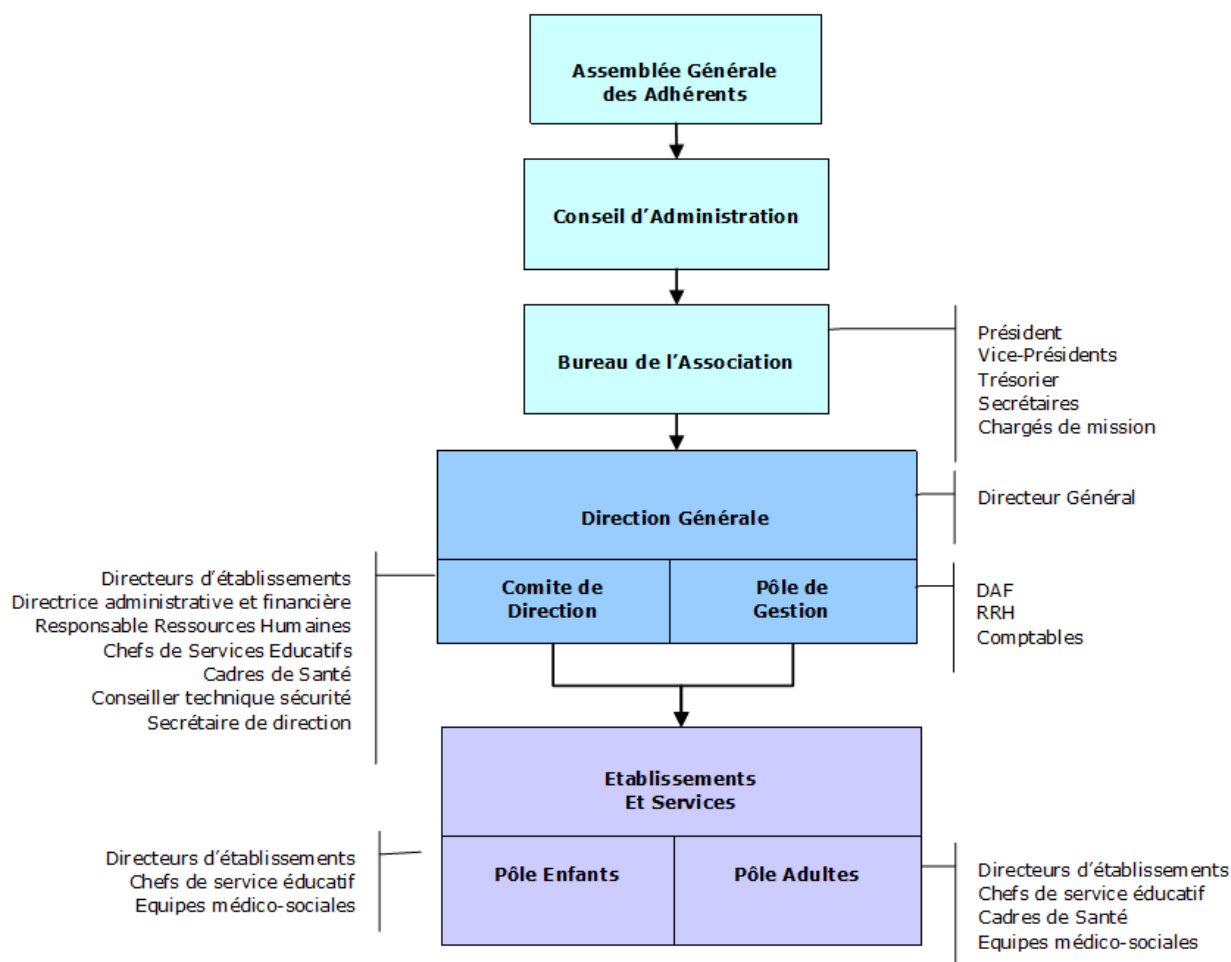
Assemblée Générale des Adhérents

Conseil d'Administration

Bureau de l'Association

Président
Vice-Présidents
Trésorier
Secrétaires
Chargés de mission

Direction Générale

Directeur Général

Directeurs d'établissements
Directrice administrative et financière
Responsable Ressources Humaines
Chefs de Services Educatifs
Cadres de Santé
Conseiller technique sécurité
Secrétaire de direction

Comite de Direction

Pôle de Gestion

DAF
RRH
Comptables

Etablissements Et Services

Directeurs d'établissements
Chefs de service éducatif
Equipes médico-sociales

Pôle Enfants

Pôle Adultes

Directeurs d'établissements
Chefs de service éducatif
Cadres de Santé
Equipes médico-sociales